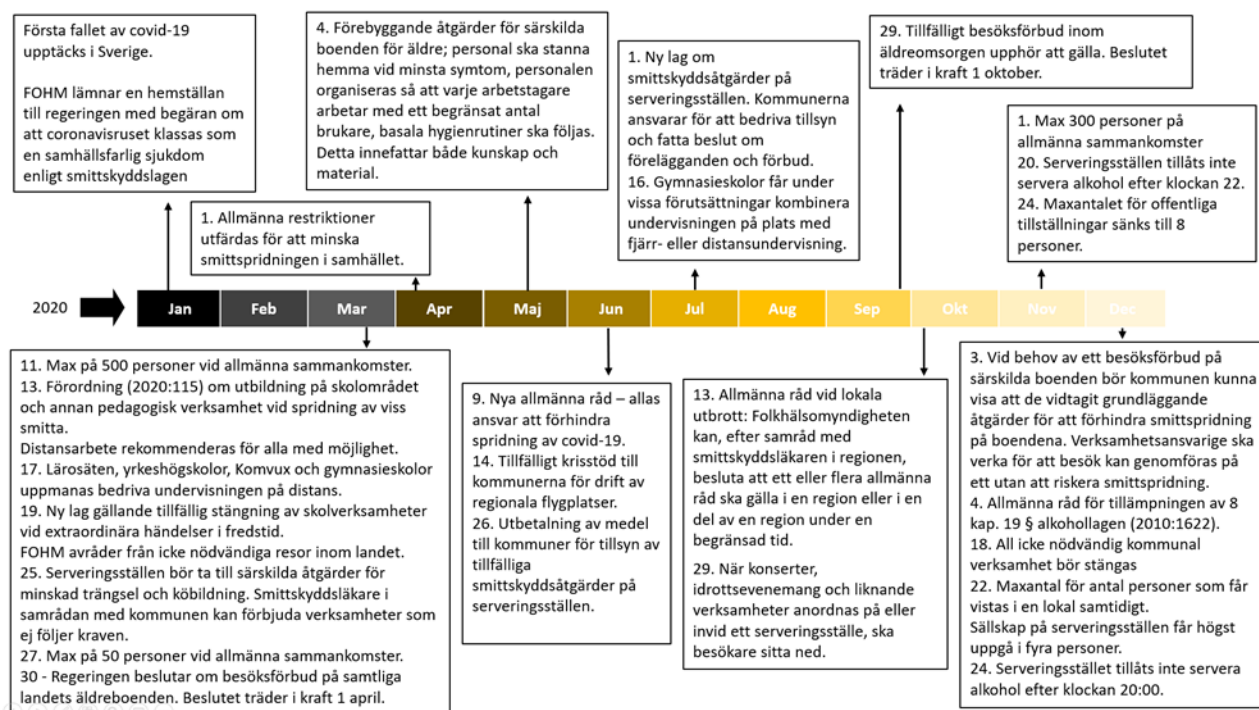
Första fallet av covid-19 upptäcks i Sverige.

FOHM lämnar en hemställan till regeringen med begäran om att coronavisruset klassas som en samhällsfarlig sjukdom enligt smittskyddslagen

1. Allmänna restriktioner utfärdas för att minska smittspridningen i samhället.

4. Förebyggande åtgärder för särskilda boenden för äldre; personal ska stanna hemma vid minsta symtom, personalen organiseras så att varje arbetstagare arbetar med ett begränsat antal brukare, basala hygienrutiner ska följas. Detta innefattar både kunskap och material.

1. Ny lag om smittskyddsåtgärder på serveringsställen. Kommunerna ansvarar för att bedriva tillsyn och fatta beslut om förelägganden och förbud.
16. Gymnasieskolor får under vissa förutsättningar kombinera undervisningen på plats med fjärr- eller distansundervisning.

29. Tillfälligt besöksförbud inom äldreomsorgen upphör att gälla. Beslutet träder i kraft 1 oktober.

1. Max 300 personer på allmänna sammankomster
20. Serveringsställen tillåts inte servera alkohol efter klockan 22.
24. Maxantalet för offentliga tillställningar sänks till 8 personer.

2020 Jan Feb Mar Apr Maj Jun Jul Aug Sep Okt Nov Dec

11. Max på 500 personer vid allmänna sammankomster.
13. Förordning (2020:115) om utbildning på skolområdet och annan pedagogisk verksamhet vid spridning av viss smitta.
Distansarbete rekommenderas för alla med möjlighet.
17. Lärosäten, yrkeshögskolor, Komvux och gymnasieskolor uppmanas bedriva undervisningen på distans.
19. Ny lag gällande tillfällig stängning av skolverksamheter vid extraordinära händelser i fredstid.
FOHM avråder från icke nödvändiga resor inom landet.
25. Serveringsställen bör ta till särskilda åtgärder för minskad trängsel och köbildning. Smittskyddsläkare i samrådan med kommunen kan förbjuda verksamheter som ej följer kraven.
27. Max på 50 personer vid allmänna sammankomster.
30 - Regeringen beslutar om besöksförbud på samtliga landets äldreboenden. Beslutet träder i kraft 1 april.

9. Nya allmänna råd – allas ansvar att förhindra spridning av covid-19.
14. Tillfälligt krisstöd till kommunerna för drift av regionala flygplatser.
26. Utbetalning av medel till kommuner för tillsyn av tillfälliga smittskyddsåtgärder på serveringsställen.

13. Allmänna råd vid lokala utbrott: Folkhälsomyndigheten kan, efter samråd med smittskyddsläkaren i regionen, besluta att ett eller flera allmänna råd ska gälla i en region eller i en del av en region under en begränsad tid.

29. När konserter, idrottsevenemang och liknande verksamheter anordnas på eller invid ett serveringsställe, ska besökare sitta ned.

3. Vid behov av ett besöksförbud på särskilda boenden bör kommunen kunna visa att de vidtagit grundläggande åtgärder för att förhindra smittspridning på boendena. Verksamhetsansvarige ska verka för att besök kan genomföras på ett utan att riskera smittspridning.
4. Allmänna råd för tillämpningen av 8 kap. 19 § alkohollagen (2010:1622).
18. All icke nödvändig kommunal verksamhet bör stängas
22. Maxantal för antal personer som får vistas i en lokal samtidigt.
Sällskap på serveringsställen får högst uppgå i fyra personer.
24. Serveringsstället tillåts inte servera alkohol efter klockan 20:00.